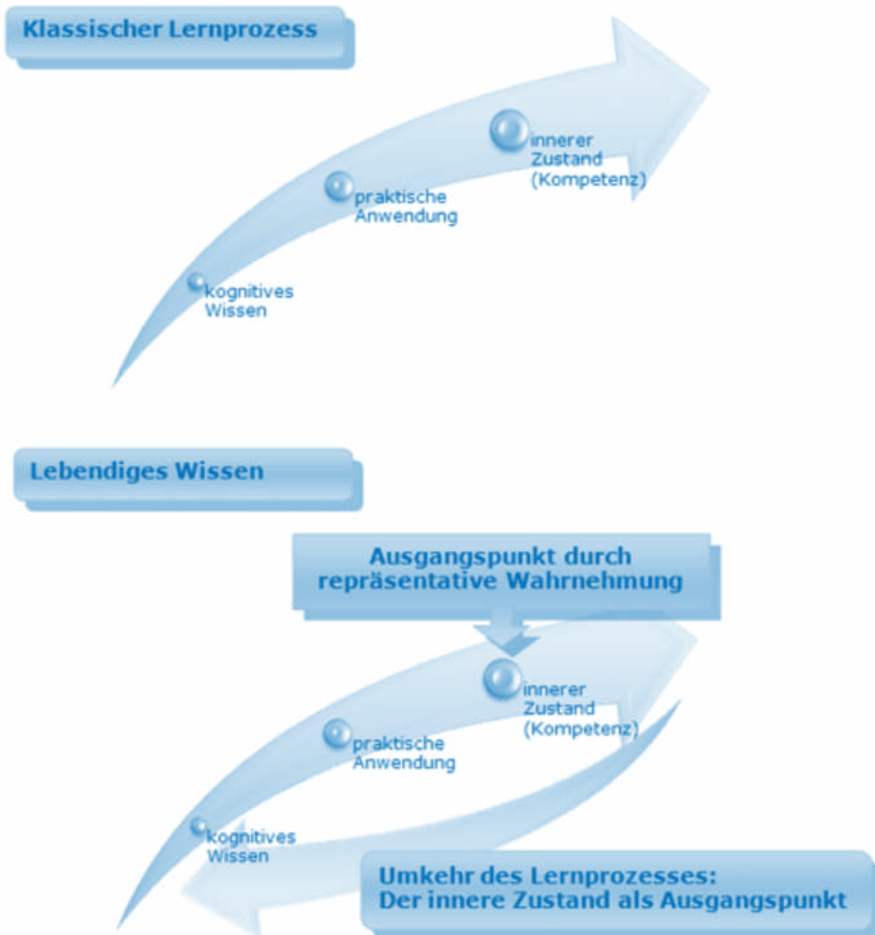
Klassischer Lernprozess

innerer Zustand (Kompetenz)

praktische Anwendung

kognitives Wissen

Lebendiges Wissen

Ausgangspunkt durch repräsentative Wahrnehmung

innerer Zustand (Kompetenz)

praktische Anwendung

kognitives Wissen

Umkehr des Lernprozesses: Der innere Zustand als Ausgangspunkt